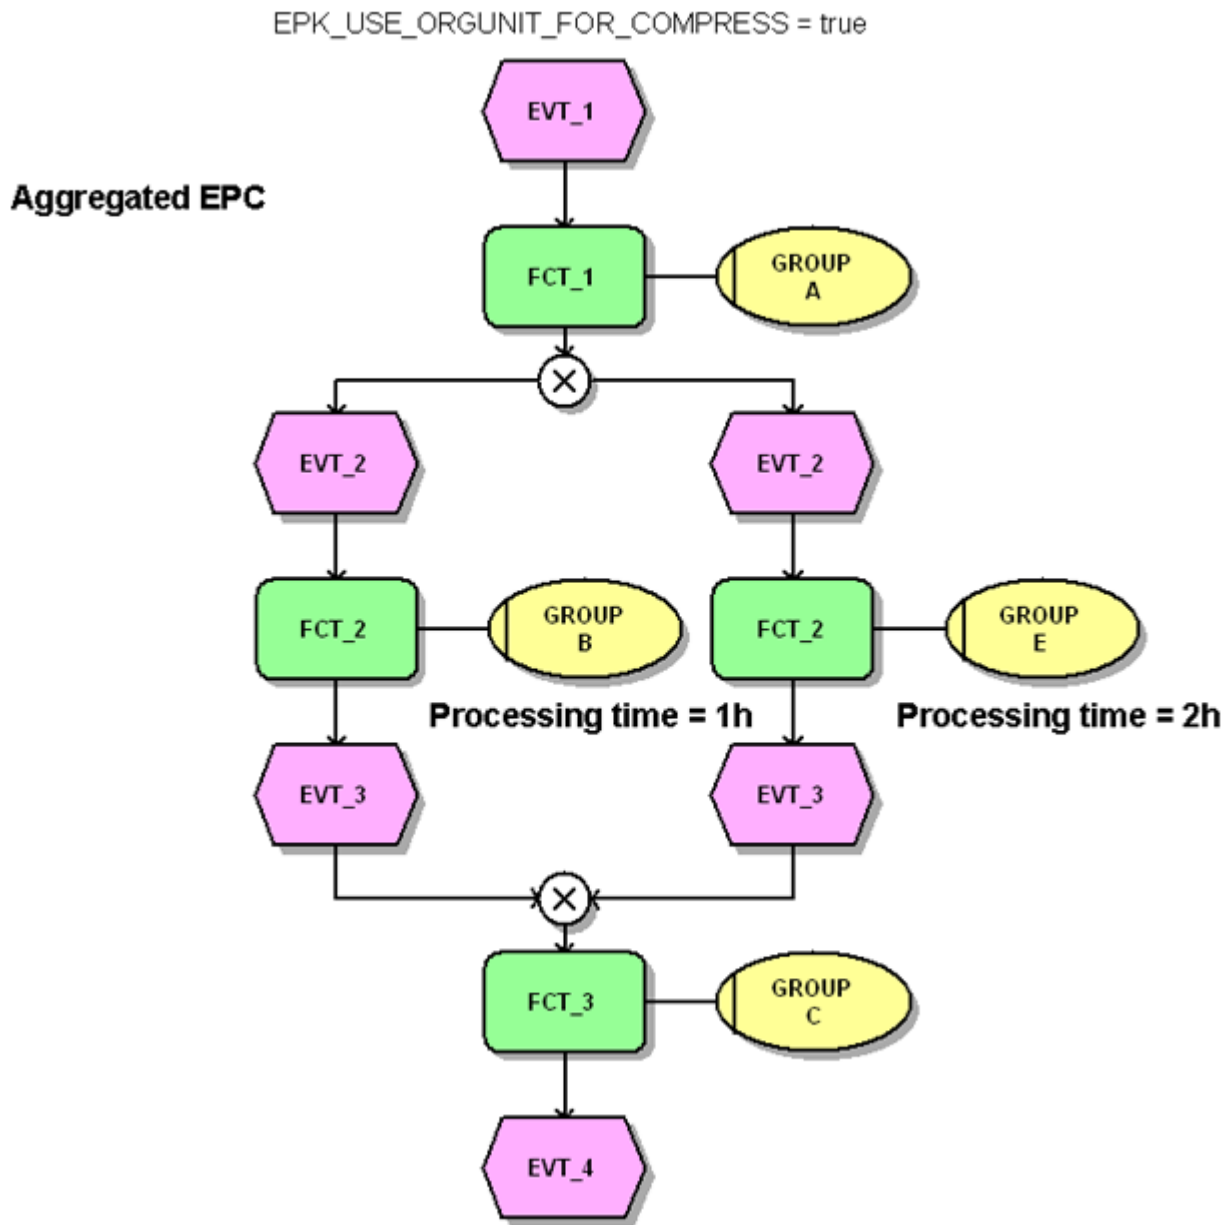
EPK_USE_ORGUNIT_FOR_COMPRESS = true

EVT_1

Aggregated EPC

FCT_1

GROUP A

EVT_2

EVT_2

FCT_2

GROUP B

FCT_2

GROUP E

Processing time = 1h

Processing time = 2h

EVT_3

EVT_3

FCT_3

GROUP C

EVT_4